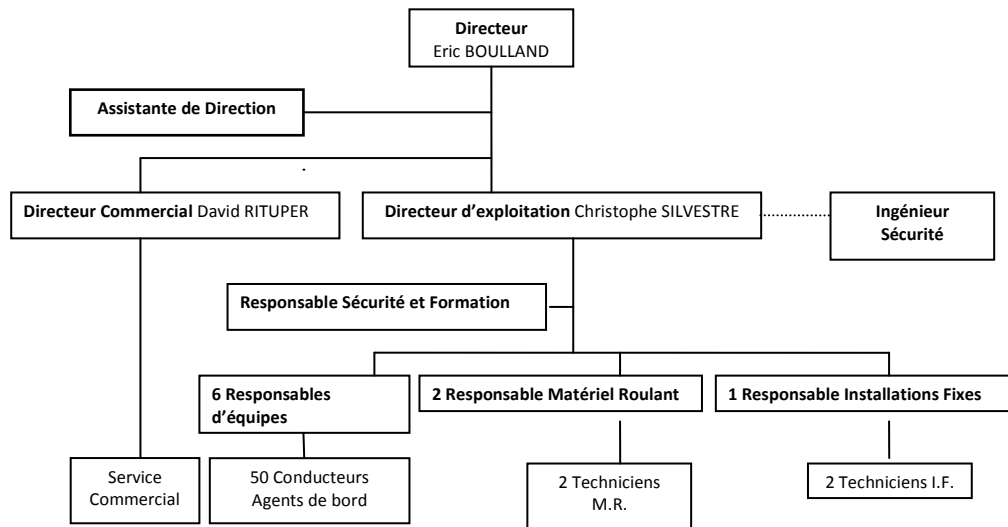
Directeur
Eric BOULLAND

Assistante de Direction

Directeur Commercial David RITUPER

Directeur d'exploitation Christophe SILVESTRE

Ingénieur Sécurité

Responsable Sécurité et Formation

6 Responsables d'équipes

2 Responsable Matériel Roulant

1 Responsable Installations Fixes

Service Commercial

50 Conducteurs Agents de bord

2 Techniciens M.R.

2 Techniciens I.F.